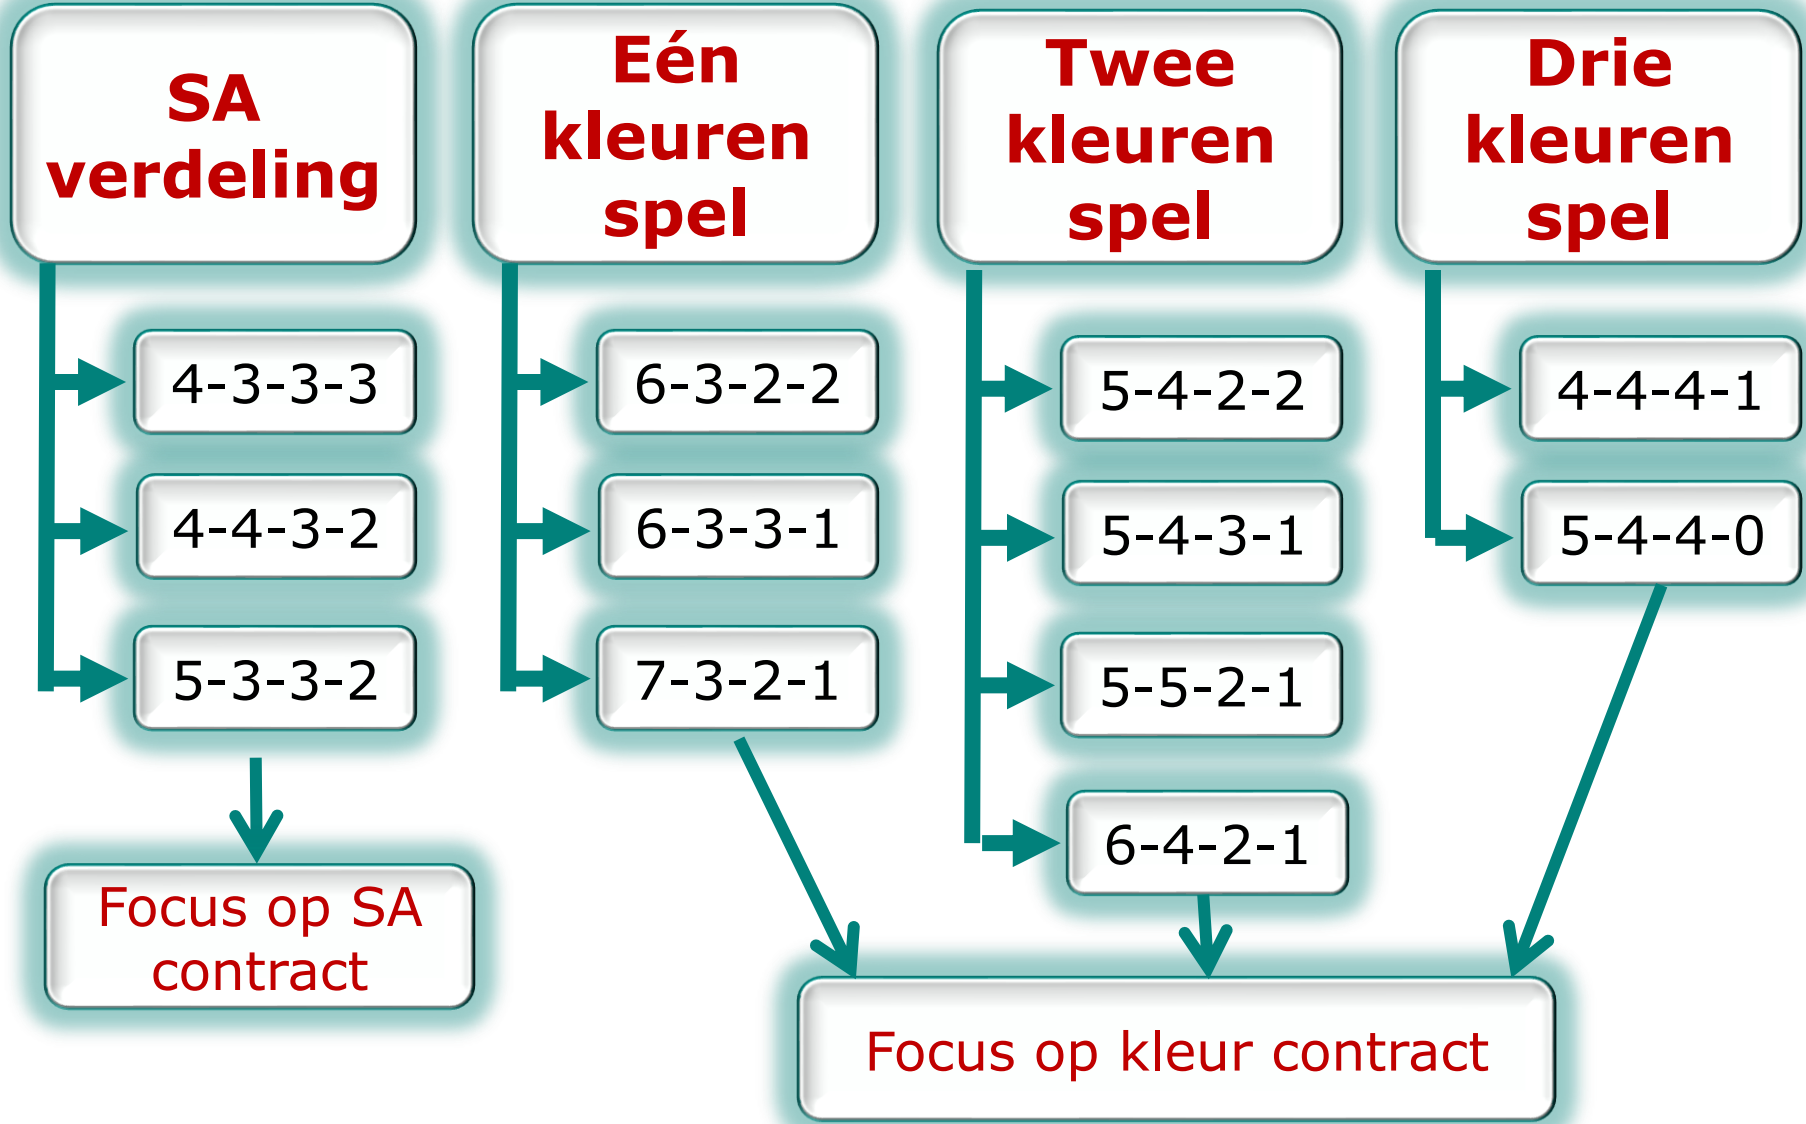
SA verdeling

4-3-3-3

4-4-3-2

5-3-3-2

Focus op SA contract

Eén kleuren spel

6-3-2-2

6-3-3-1

7-3-2-1

Twee kleuren spel

5-4-2-2

5-4-3-1

5-5-2-1

6-4-2-1

Drie kleuren spel

4-4-4-1

5-4-4-0

Focus op kleur contract